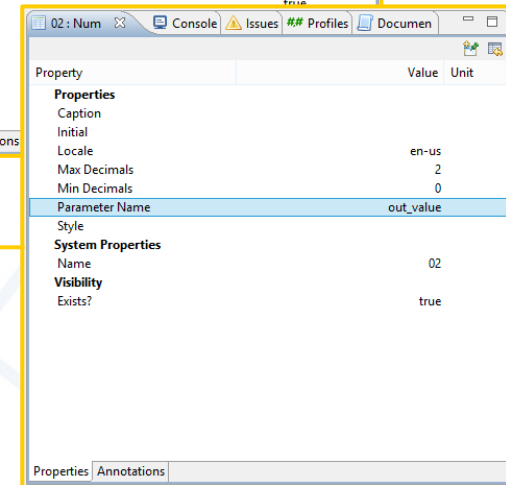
true

02 : Num | Console | Issues | Profiles | Documen

ons

| Property | Value | Unit |
|---|---|---|
| **Properties** | | |
| Caption | | |
| Initial | | |
| Locale | en-us | |
| Max Decimals | 2 | |
| Min Decimals | 0 | |
| Parameter Name | out_value | |
| Style | | |
| **System Properties** | | |
| Name | 02 | |
| **Visibility** | | |
| Exists? | true | |

Properties | Annotations